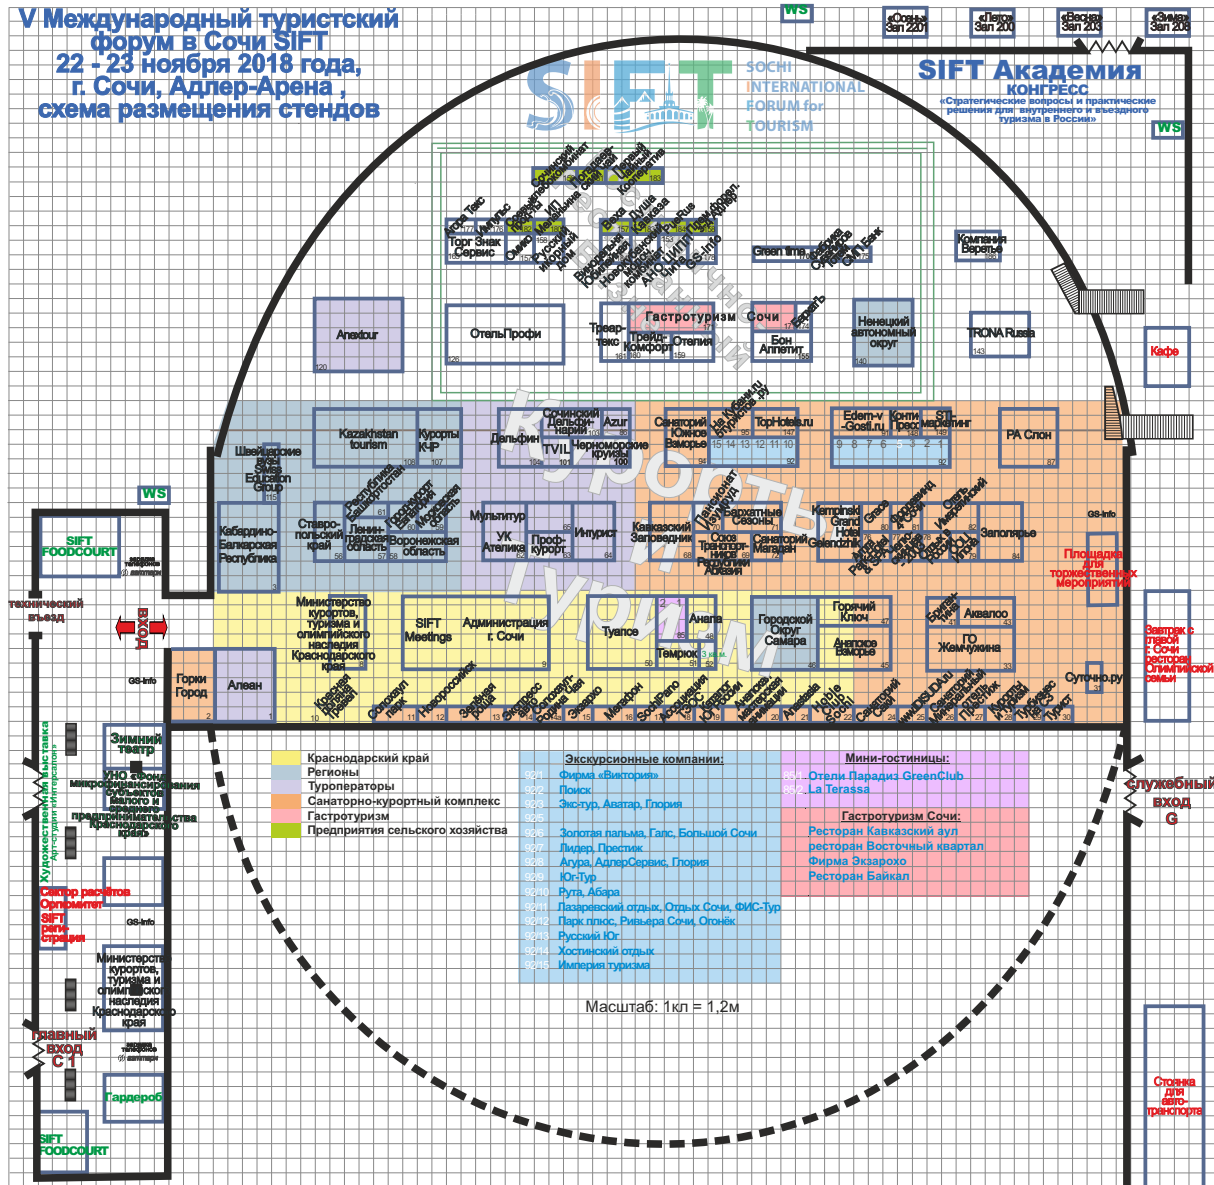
V Международный туристский форум в Сочи SIFT
22 - 23 ноября 2018 года,
г. Сочи, Адлер-Арена ,
схема размещения стендов

SIFT SOCHI INTERNATIONAL FORUM for TOURISM

«Сочи» Зал 220
«Лето» Зал 200
«Весна» Зал 203
«Зима» Зал 206

SIFT Академия
КОНГРЕСС
«Стратегические вопросы и практические решения для внутреннего и въездного туризма в России»

WS

Агро Текс
Торг Знак Сервис
Green time
Компания Веретье
Anextour
ОтельПрофи
Гастротуризм Сочи
Трейд-Комфорт
Отелия
Бон Аппетит
Ненецкий автономный округ
TRONA Russia
Кафе

Курорты
Деловой туризм

Kazakhstan tourism
Курорты К-Р
Дельфин
Сочинский Дельфинарий
Azur
TVIL
Черноморские круизы
Санаторий Южное Взморье
TopHotels.ru
Edem-v -Gosti.ru
Конти Пресс
STI-маркетинг
РА Спон
Швейцарские Swiss Education Group
Кабардино-Балкарская Республика
Ставропольский край
Ленинградская область
Воронежская область
Мультитур
УК Ателика
Проф-курорт
Интурист
Кавказский Заповедник
Бархатные Сезоны
Союз Туроператоров
Санаторий Магадан
Kempinski Grand Hotel
Заполярье
GS-Info
Площадка для торжественных мероприятий

SIFT FOODCOURT
технический въезд
ВХОД
Министерство курортов, туризма и олимпийского наследия Краснодарского края
SIFT Meetings
Администрация г. Сочи
Туапсе
Анапа
Темрюк
Городской Округ Самара
Горячий Ключ
Анапское Взморье
Аквалоо
ГО Жемчужина
Суточно.ру
Горки Город
Алеан
GS-Info
Новороссийск
Завтрак с главой г. Сочи ресторан Олимпийской семьи

Зимний театр
Художественная выставка
УНО «Фонд микрофинансирования субъектов малого и среднего предпринимательства Краснодарского края»
Сектор расчётов Оргкомитет
SIFT регистрация
GS-Info
Министерство курортов, туризма и олимпийского наследия Краснодарского края
ГЛАВНЫЙ ВХОД С 1
Гардероб
SIFT FOODCOURT

Краснодарский край
Регионы
Туроператоры
Санаторно-курортный комплекс
Гастротуризм
Предприятия сельского хозяйства

Экскурсионные компании:
Фирма «Виктория»
Поиск
Экс-тур, Аватар, Глория
Золотая пальма, Галс, Большой Сочи
Лидер, Престиж
Агура, АдлерСервис, Глория
Юг-Тур
Рута, Абара
Лазаревский отдых, Отдых Сочи, ФИС-Тур
Парк плюс, Ривьера Сочи, Огонёк
Русский Юг
Хостинский отдых
Империя туризма

Мини-гостиницы:
Отели Парадиз GreenClub
La Terassa

Гастротуризм Сочи:
Ресторан Кавказский аул
ресторан Восточный квартал
Фирма Экзарохо
Ресторан Байкал

Масштаб: 1кл = 1,2м

Служебный вход G
Стоянка для автотранспорта